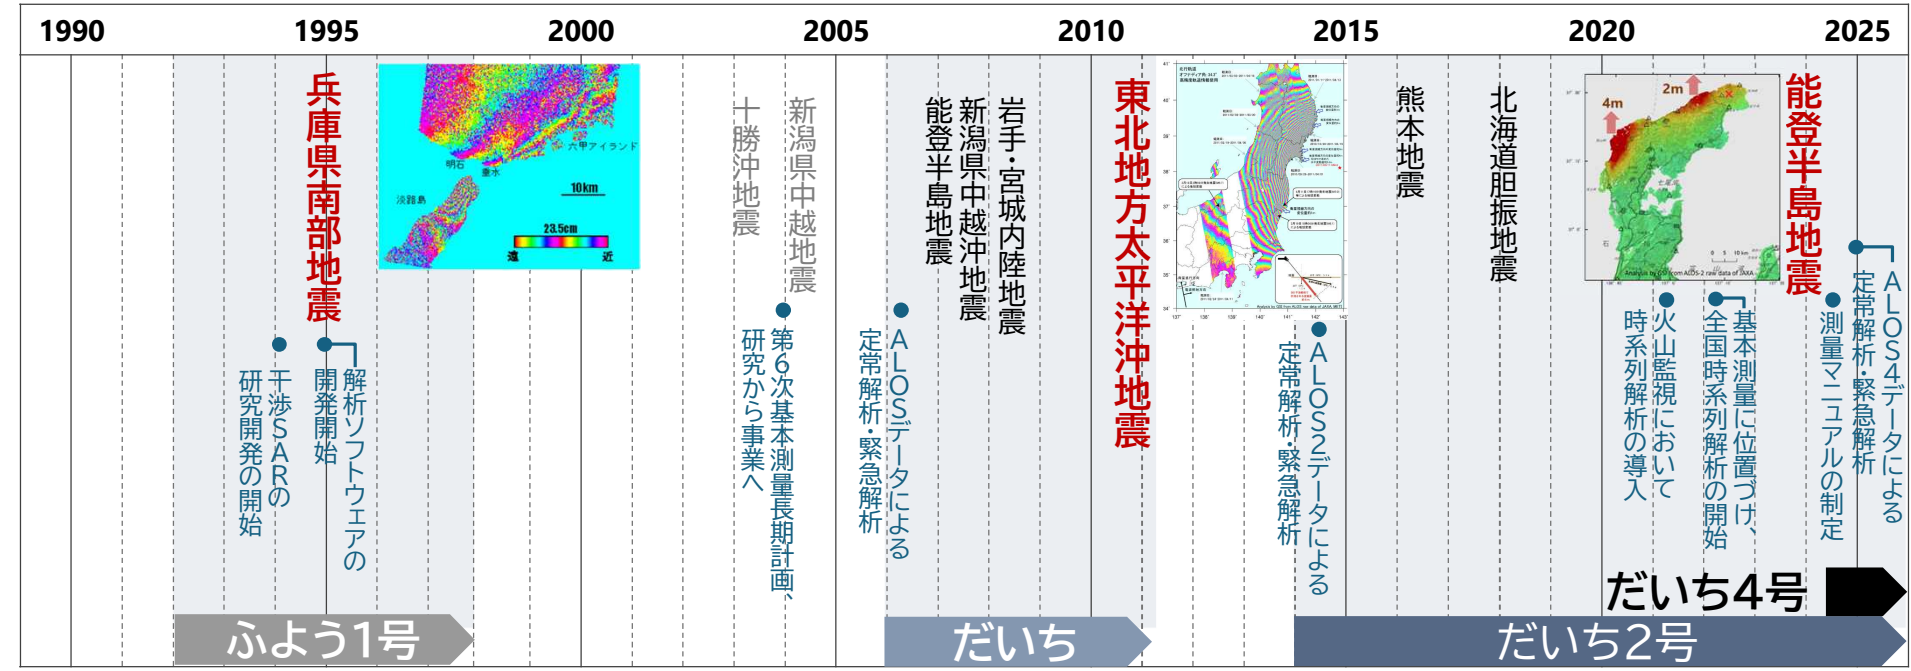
1990
1995
2000
2005
2010
2015
2020
2025

兵庫県南部地震

六甲アイランド
明石
垂水
淡路島
10km
23.5cm
遠
近

干渉SARの研究開発の開始

解析ソフトウェアの開発開始

十勝沖地震

新潟県中越地震

第6次基本測量長期計画、研究から事業へ

ALOSデータによる定常解析・緊急解析

能登半島地震

新潟県中越沖地震

岩手・宮城内陸地震

東北地方太平洋沖地震

ALOS2データによる定常解析・緊急解析

熊本地震

北海道胆振地震

4m
2m

火山監視において時系列解析の導入

基本測量に位置づけ、全国時系列解析の開始

能登半島地震

測量マニュアルの制定

ALOS4データによる定常解析・緊急解析

ふよう1号
だいち
だいち2号
だいち4号